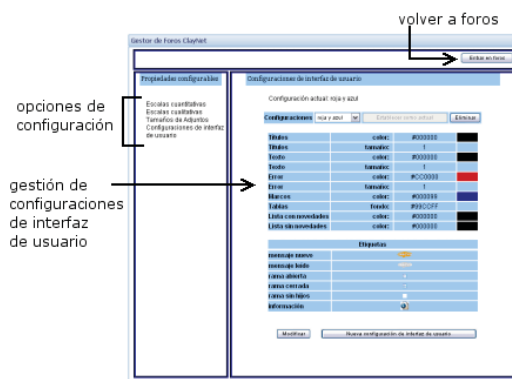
volver a foros

Gestor de Foros ClayNet

Entrar en foros

opciones de configuración

Propiedades configurables

Escalas cuantitativas
Escalas cualitativas
Tamaños de Adjuntos
Configuraciones de interfaz de usuario

gestión de configuraciones de interfaz de usuario

Configuraciones de interfaz de usuario

Configuración actual: roja y azul

Configuraciones roja y azul Establecer como actual Eliminar

| | | | |
|---|---|---|---|
| Títulos | color: | #000000 | |
| Títulos | tamaño: | 1 | |
| Texto | color: | #000000 | |
| Texto | tamaño: | 1 | |
| Error | color: | #CC0000 | |
| Error | tamaño: | 1 | |
| Marcos | color: | #000099 | |
| Tablas | fondo: | #99CCFF | |
| Lista con novedades | color: | #000000 | |
| Lista sin novedades | color: | #000000 | |

| Etiquetas | |
|---|---|
| mensaje nuevo | |
| mensaje leído | |
| rama abierta | |
| rama cerrada | |
| rama sin hijos | |
| información | |

Modificar Nueva configuración de interfaz de usuario